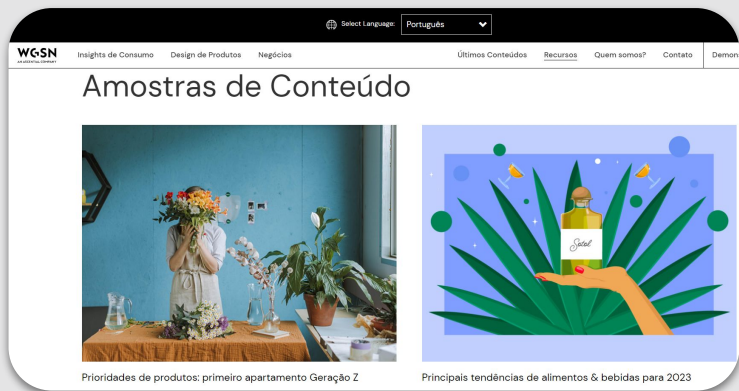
Select Language: Português

WGSN AN ASCENTIAL COMPANY

Insights de Consumo Design de Produtos Negócios

Últimos Conteúdos Recursos Quem somos? Contato Demon

Amostras de Conteúdo

Sotol

Prioridades de produtos: primeiro apartamento Geração Z

Principais tendências de alimentos & bebidas para 2023